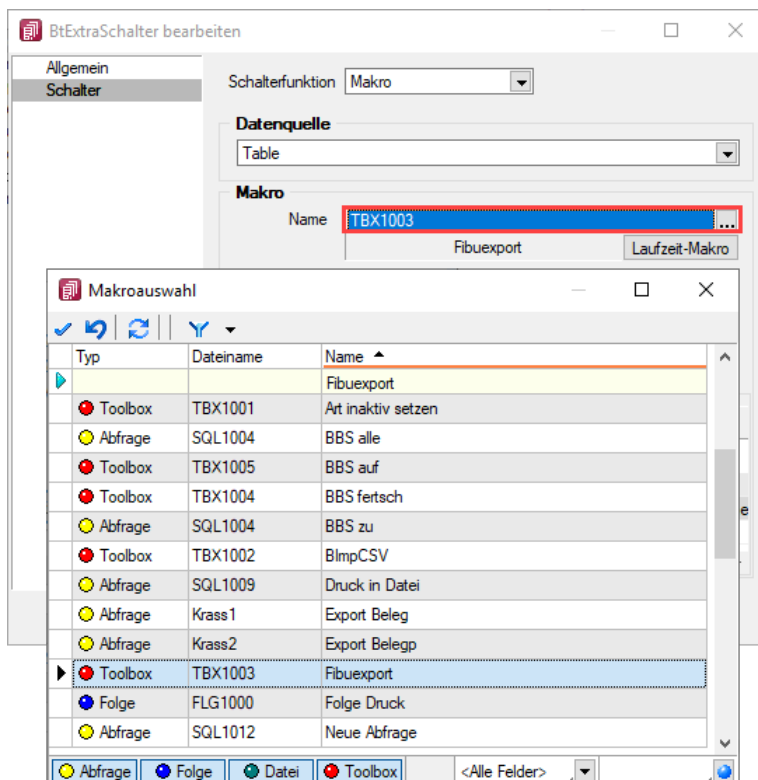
BtExtraSchalter bearbeiten

Allgemein
Schalter

Schalterfunktion Makro

Datenquelle
Table

Makro
Name TBX1003 ...
Fibuexport Laufzeit-Makro

Makroauswahl

| Typ | Dateiname | Name ▲ |
|---|---|---|
| | | Fibuexport |
| Toolbox | TBX1001 | Art inaktiv setzen |
| Abfrage | SQL1004 | BBS alle |
| Toolbox | TBX1005 | BBS auf |
| Toolbox | TBX1004 | BBS fertsch |
| Abfrage | SQL1004 | BBS zu |
| Toolbox | TBX1002 | BImpCSV |
| Abfrage | SQL1009 | Druck in Datei |
| Abfrage | Krass1 | Export Beleg |
| Abfrage | Krass2 | Export Belegp |
| Toolbox | TBX1003 | Fibuexport |
| Folge | FLG1000 | Folge Druck |
| Abfrage | SQL1012 | Neue Abfrage |

Abfrage Folge Datei Toolbox <Alle Felder>